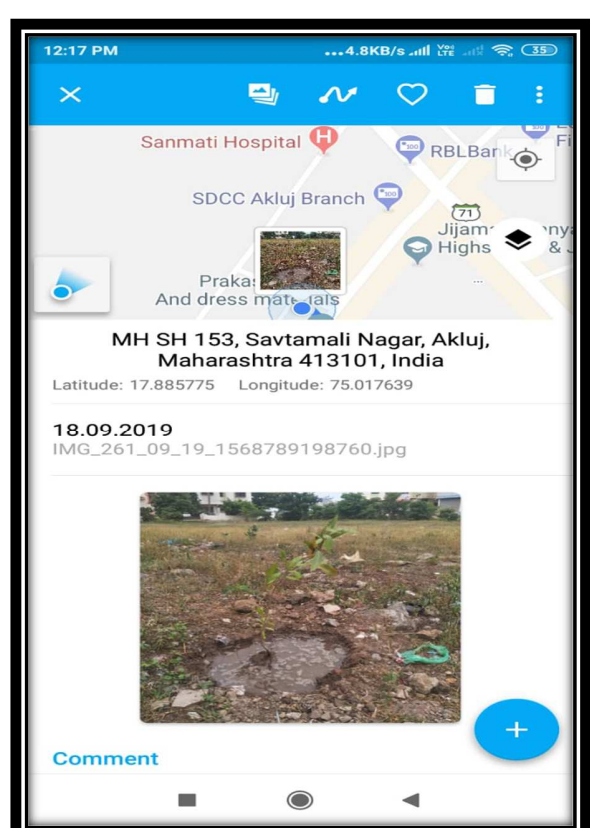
12:17 PM ...4.8KB/s 35

Sanmati Hospital
RBLBank
SDCC Akluj Branch
71
Jijam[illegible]
Highs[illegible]
Prakas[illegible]
And dress mat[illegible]als

MH SH 153, Savtamali Nagar, Akluj, Maharashtra 413101, India
Latitude: 17.885775 Longitude: 75.017639

18.09.2019
IMG_261_09_19_1568789198760.jpg

Comment